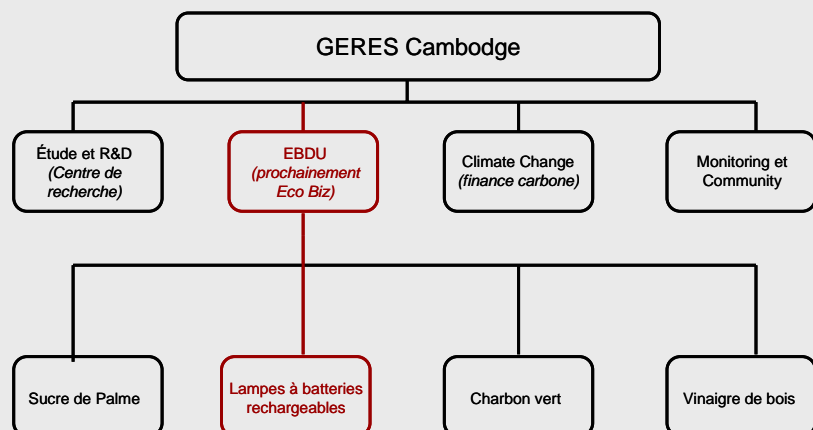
GERES Cambodge

Étude et R&D
*(Centre de recherche)*

EBDU
*(prochainement Eco Biz)*

Climate Change
*(finance carbone)*

Monitoring et Community

Sucre de Palme

Lampes à batteries rechargeables

Charbon vert

Vinaigre de bois